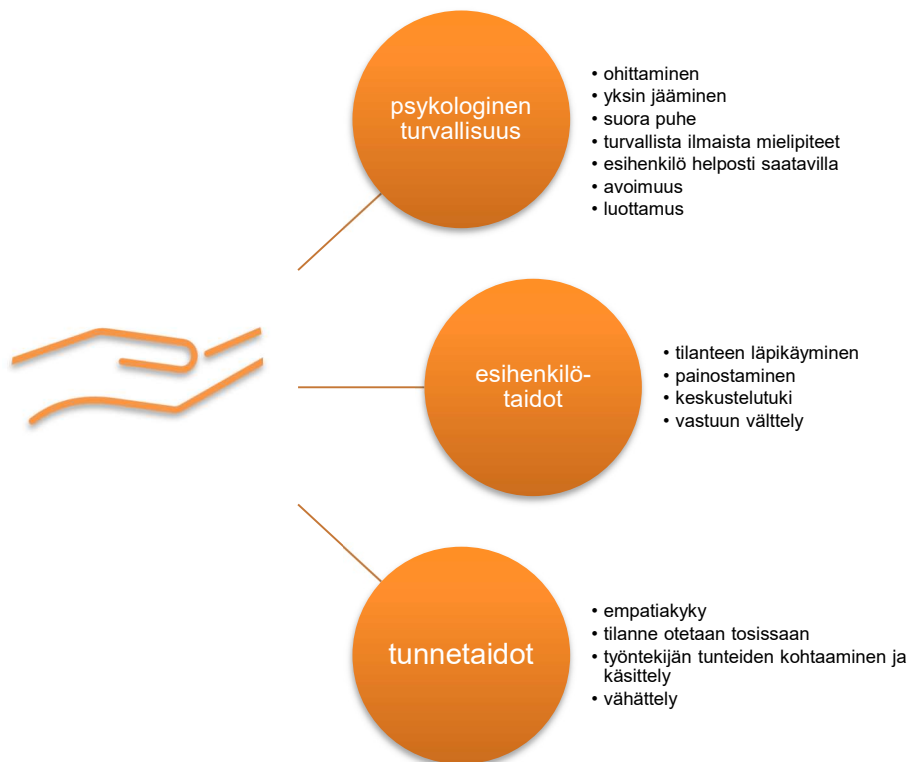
psykologinen turvallisuus

- ohittaminen
- yksin jääminen
- suora puhe
- turvallista ilmaista mielipiteet
- esihenkilö helposti saatavilla
- avoimuus
- luottamus

esihenkilötaidot

- tilanteen läpikäyminen
- painostaminen
- keskustelutuki
- vastuun välttely

tunnetaidot

- empatiakyky
- tilanne otetaan tosissaan
- työntekijän tunteiden kohtaaminen ja käsittely
- vähättely